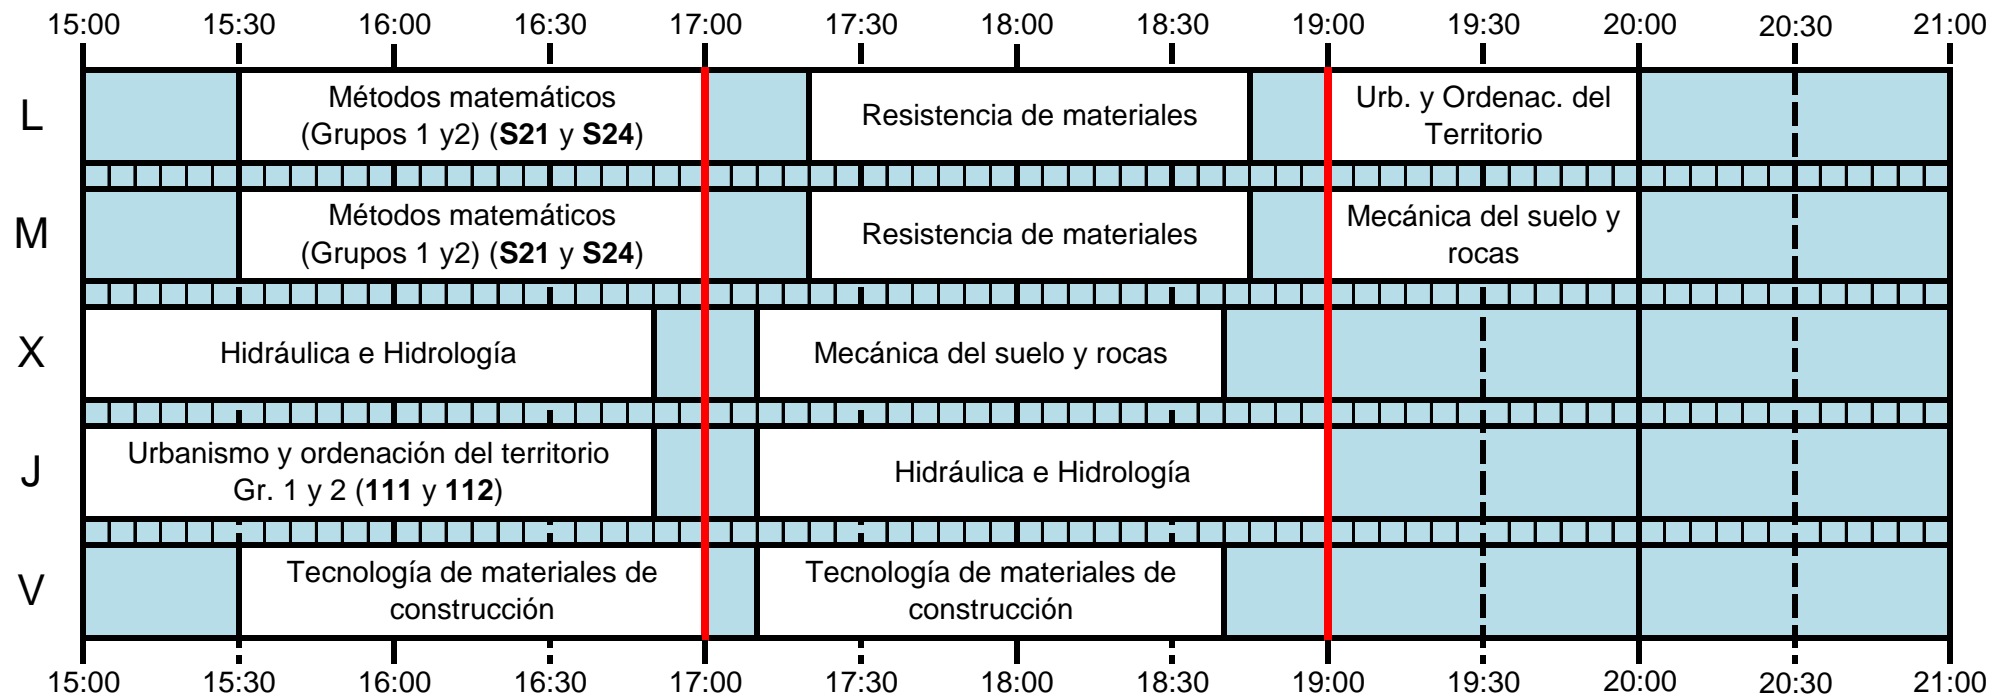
| | 15:00 | 15:30 | 16:00 | 16:30 | 17:00 | 17:30 | 18:00 | 18:30 | 19:00 | 19:30 | 20:00 | 20:30 | 21:00 |
|---|---|---|---|---|---|---|---|---|---|---|---|---|---|
| L | | Métodos matemáticos (Grupos 1 y2) (**S21** y **S24**) | | | | Resistencia de materiales | | | | Urb. y Ordenac. del Territorio | | | |
| M | | Métodos matemáticos (Grupos 1 y2) (**S21** y **S24**) | | | | Resistencia de materiales | | | | Mecánica del suelo y rocas | | | |
| X | Hidráulica e Hidrología | | | | | Mecánica del suelo y rocas | | | | | | | |
| J | Urbanismo y ordenación del territorio Gr. 1 y 2 (**111** y **112**) | | | | | Hidráulica e Hidrología | | | | | | | |
| V | | Tecnología de materiales de construcción | | | | Tecnología de materiales de construcción | | | | | | | |

15:00 15:30 16:00 16:30 17:00 17:30 18:00 18:30 19:00 19:30 20:00 20:30 21:00